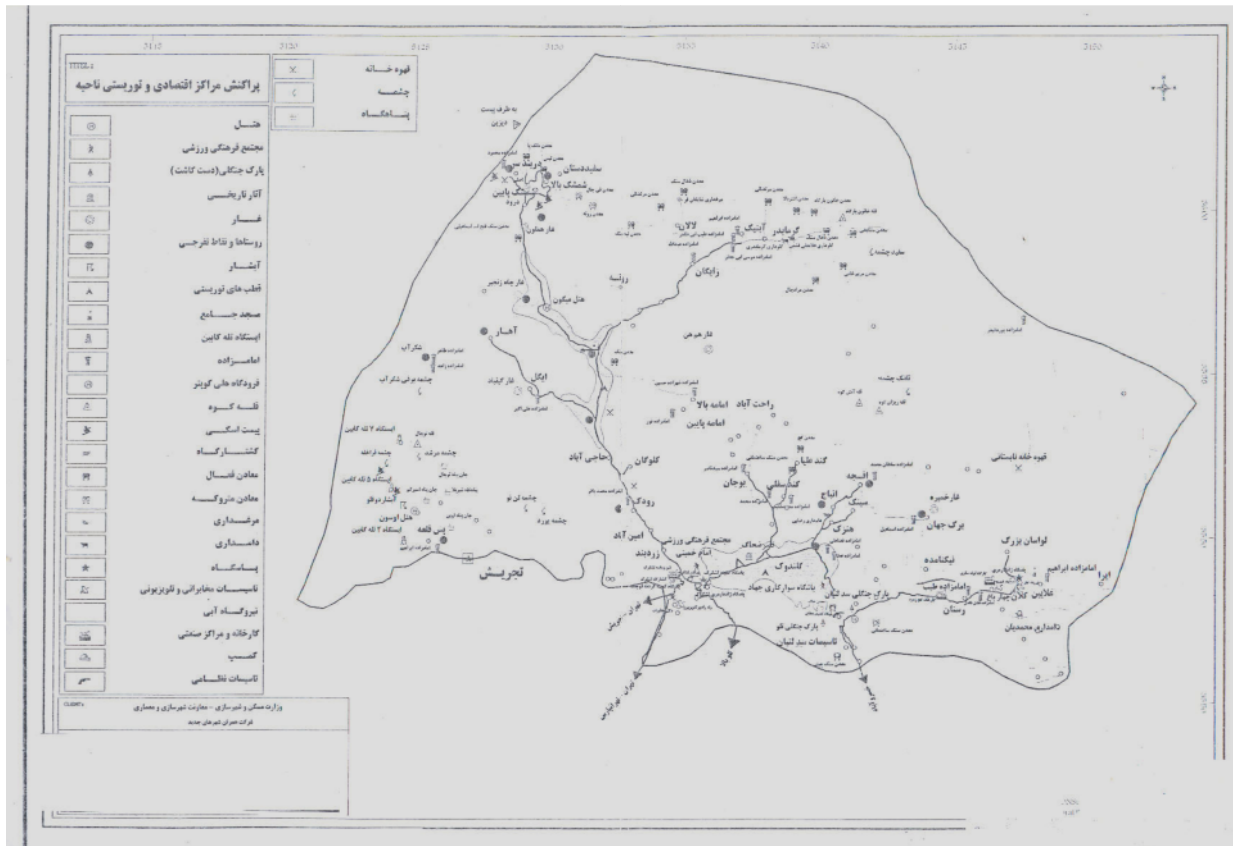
پراکنش مراکز اقتصادی و توریستی ناحیه

قهوه خانه
چشمه
پناهگاه

هتل
مجتمع فرهنگی ورزشی
پارک جنگلی (دست کاشت)
آثار تاریخی
غار
روستاها و نقاط تفرجی
آبشار
قطب های توریستی
مسجد جامع
ایستگاه تله کابین
امامزاده
فرودگاه هلی کوپتر
قله کوه
پیست اسکی
کشتارگاه
معادن فعال
معادن متروکه
مرغداری
دامداری
پاسگاه
تاسیسات مخابراتی و تلویزیونی
نیروگاه آبی
کارخانه و مراکز صنعتی
کمپ
تاسیسات نظامی

وزارت مسکن و شهرسازی - معاونت شهرسازی و معماری
شرکت عمران شهرهای جدید

سولقان
دربند سر
شمشک بالا
شمشک پایین
غار هلون
لالان
آبنیک
گرمابدر
زاینگان
روته
هتل میگون
غار چاه زنجیر
آهار
اوشان
غار گلیشه
راحت آباد
امامه بالا
امامه پایین
حاجی آباد
کلوگان
یوجان
گند طلبه
افجه
ابناج
غار خبیره
برک جهان
لواسان بزرگ
امامزاده ابراهیم
نیکنامده
هنزک
رودک
امین آباد
مجتمع فرهنگی ورزشی
زردبند
امام خمینی
کندوک
باشگاه سوارکاری جهاد
پارک جنگلی سد لتیان
لتیان
وستان
علائین
کلان
دامداری محمدیان
تاسیسات سد لتیان
پارک جنگلی لتو
تجریش
پس قلعه
شکر آب
ایستگاه ۷ تله کابین
ایستگاه ۵ تله کابین
ایستگاه ۲ تله کابین
آبشار دوقلو
هتل اوسون
چشمه یورد
قهوه خانه تابستانی
به طرف پست
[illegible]